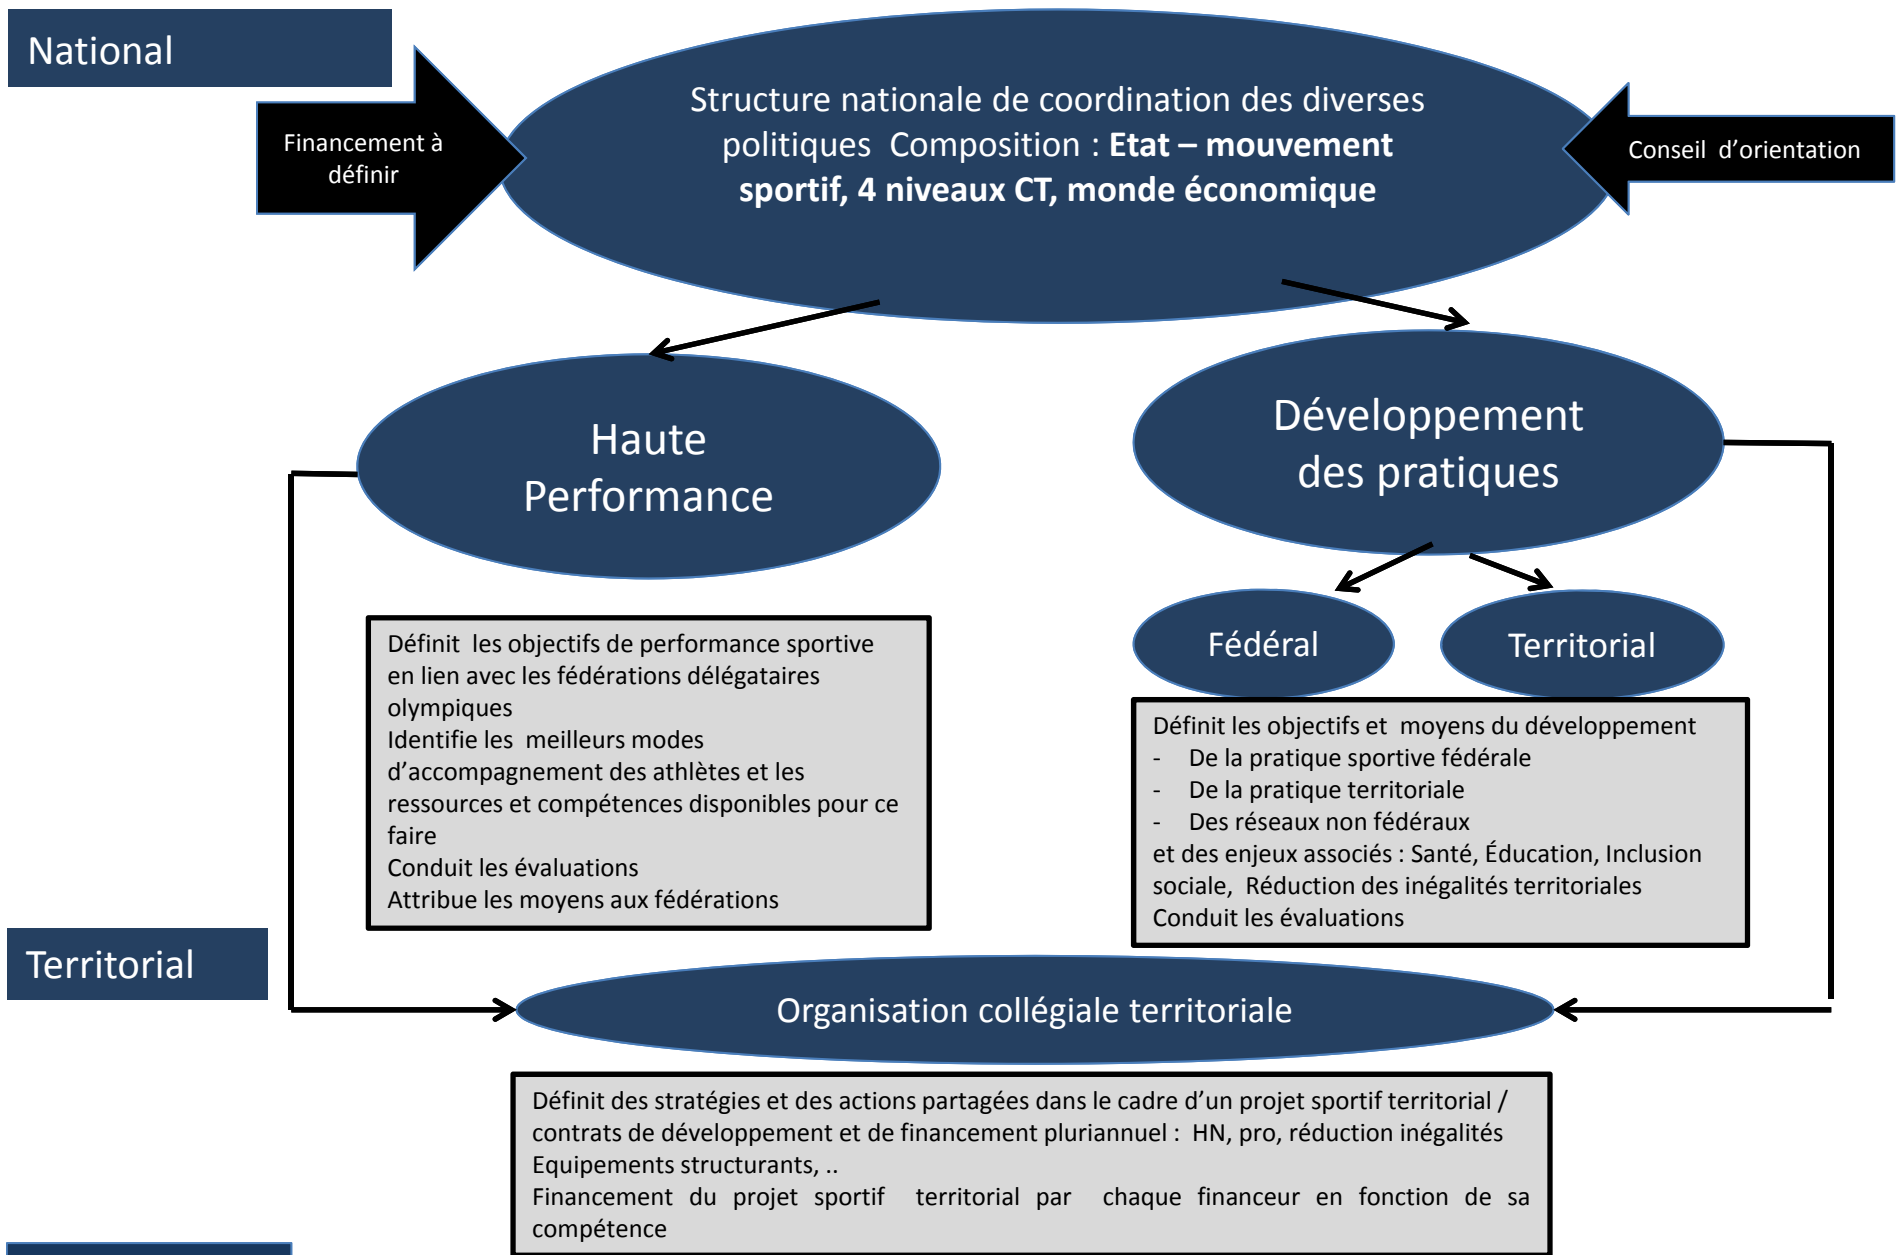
National

Financement à définir

Structure nationale de coordination des diverses politiques Composition : **Etat – mouvement sportif, 4 niveaux CT, monde économique**

Conseil d'orientation

Haute Performance

Développement des pratiques

Fédéral

Territorial

Définit les objectifs de performance sportive en lien avec les fédérations délégataires olympiques
Identifie les meilleurs modes d'accompagnement des athlètes et les ressources et compétences disponibles pour ce faire
Conduit les évaluations
Attribue les moyens aux fédérations

Définit les objectifs et moyens du développement
- De la pratique sportive fédérale
- De la pratique territoriale
- Des réseaux non fédéraux
et des enjeux associés : Santé, Éducation, Inclusion sociale, Réduction des inégalités territoriales
Conduit les évaluations

Territorial

Organisation collégiale territoriale

Définit des stratégies et des actions partagées dans le cadre d'un projet sportif territorial / contrats de développement et de financement pluriannuel : HN, pro, réduction inégalités Equipements structurants, ..
Financement du projet sportif territorial par chaque financeur en fonction de sa compétence